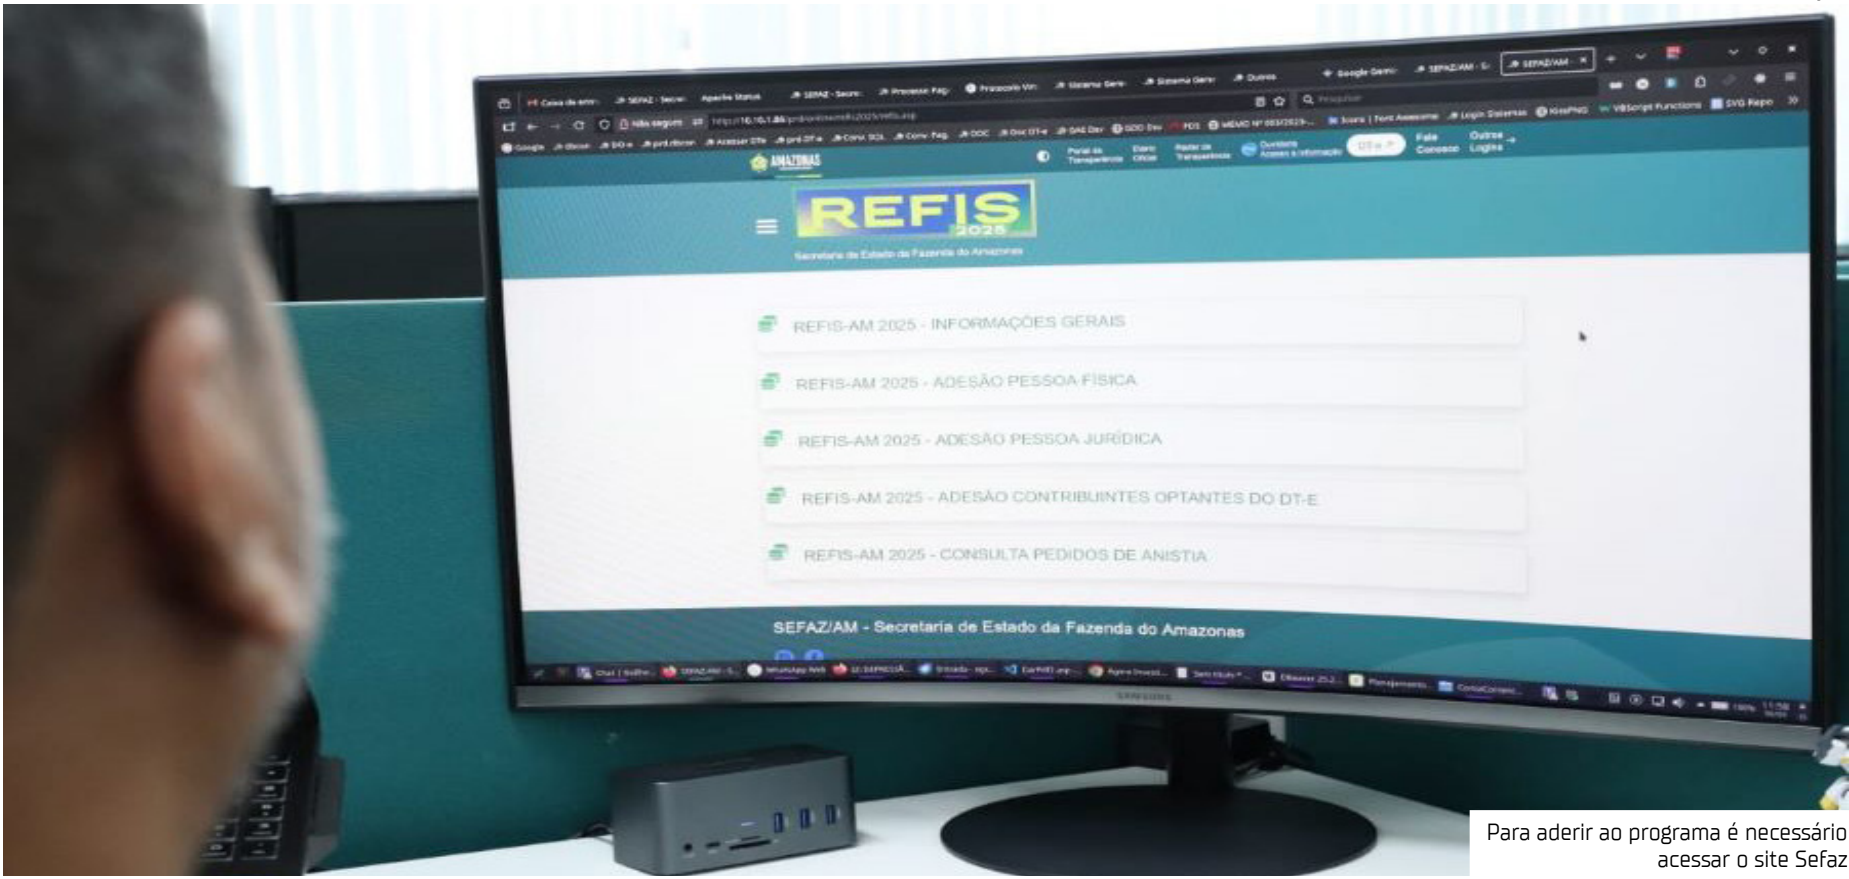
AMAZONAS

Portal da Transparência

Diário Oficial

Radar da Transparência

Ouvidoria Acesso à Informação

Fale Conosco

Outros Logins

REFIS 2025

Secretaria de Estado da Fazenda do Amazonas

REFIS-AM 2025 - INFORMAÇÕES GERAIS

REFIS-AM 2025 - ADESÃO PESSOA FÍSICA

REFIS-AM 2025 - ADESÃO PESSOA JURÍDICA

REFIS-AM 2025 - ADESÃO CONTRIBUINTES OPTANTES DO DT-E

REFIS-AM 2025 - CONSULTA PEDIDOS DE ANISTIA

SEFAZ/AM - Secretaria de Estado da Fazenda do Amazonas

SAMSUNG

Para aderir ao programa é necessário acessar o site Sefaz